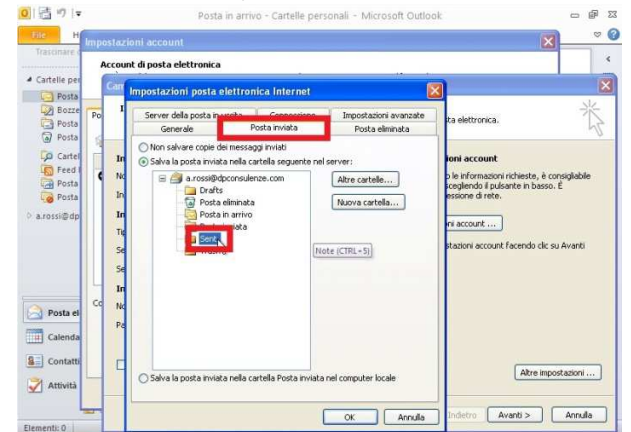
Posta in arrivo - Cartelle personali - Microsoft Outlook

File H

Trascinare

Cartelle per
Posta
Bozze
Posta
Posta
Cartel
Feed I
Posta
Posta
a.rossi@dp

Posta el
Calenda
Contatti
Attività

Elementi: 0

Impostazioni account

Account di posta elettronica

Cam

Impostazioni posta elettronica Internet

Server della posta in uscita | Connessione | Impostazioni avanzate
Generale | Posta inviata | Posta eliminata

Non salvare copie dei messaggi inviati
Salva la posta inviata nella cartella seguente nel server:

a.rossi@dpconsulenze.com
Drafts
Posta eliminata
Posta in arrivo
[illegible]ata
Sent
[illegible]

Altre cartelle...
Nuova cartella...

Note (CTRL+5)

Salva la posta inviata nella cartella Posta inviata nel computer locale

OK | Annulla

ta elettronica.

ioni account
e informazioni richieste, è consigliabile sceglendo il pulsante in basso. È essione di rete.

ni account ...

stazioni account facendo clic su Avanti

Altre impostazioni ...

Indietro | Avanti > | Annulla